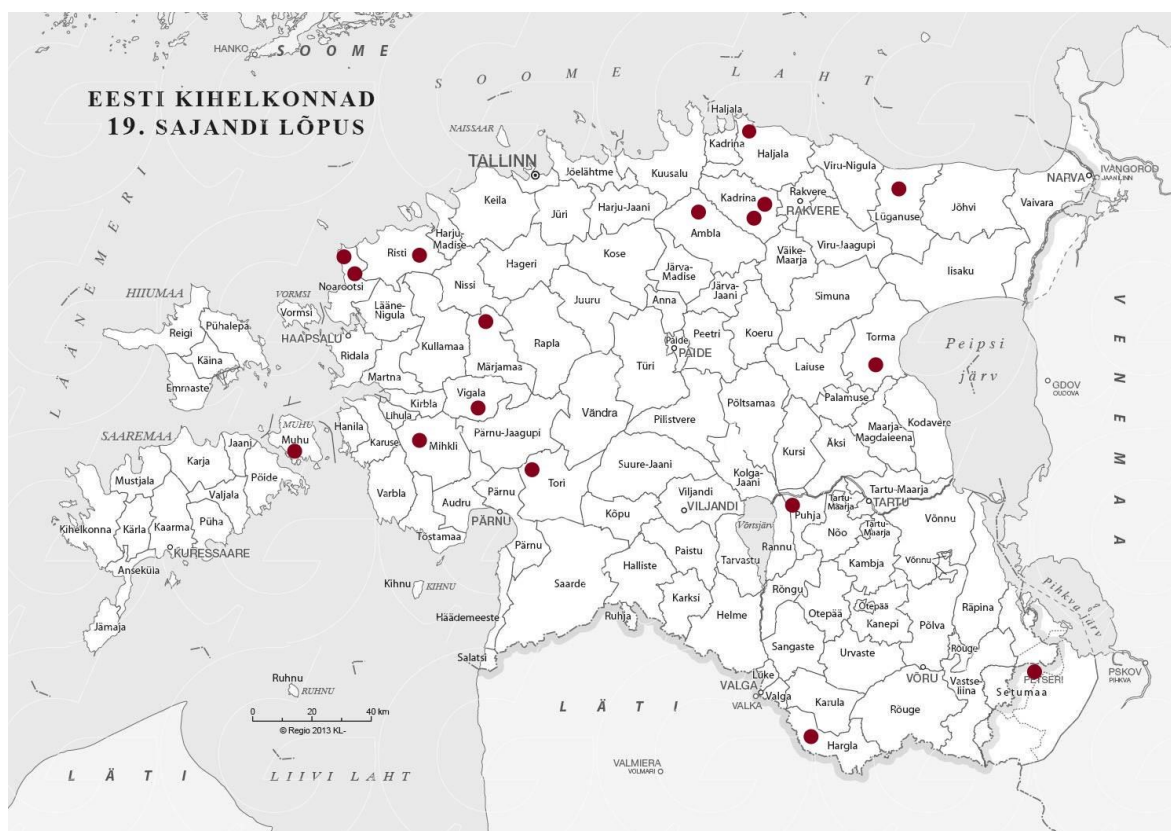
EESTI KIHELKONNAD
19. SAJANDI LÕPUS

HANKO
SOOME

SOOME LAHT

LÄÄNEMERI

NAISSAAR
TALLINN
Haljala
Kadrina
Haljala
Viru-Nigula
IVANGOROD
NARVA
Jõelähtme
Kuusalu
Kadrina
Rakvere
RAKVERE
Lüganuse
Jõhvi
Vaivara
Keila
Jüri
Harju-Jaani
Ambla
Väike-Maarja
Viru-Jaagupi
Risti
Harju-Madise
Hageri
Kose
Järva-Madise
Järva-Jaani
Simuna
Iisaku
Noarootsi
Nissi
Juuru
Anna
VORMSI
Vormsi
HIIUMAA
Reigi
Pühalepa
Käina
Emmaste
Lääne-Nigula
HAAPSALU
Ridala
Kullamaa
Märjamaa
Rapla
Paide
PAIDE
Peetri
Koeru
Türi
Torma
Peipsi järv
GDOV
VENEMAA
Martna
Lihula
Kirbla
Vigala
Laiuse
Palamuse
Hanila
Karuse
Mihkli
Pärnu-Jaagupi
Vändra
Pilistvere
Põltsamaa
Maarja-Magdaleena
Kodavere
SAAREMAA
MUHU
Muhu
Jaani
Karja
Mustjala
Valjala
Pöide
Püha
Kihelkonna
Kärla
Kaarma
KURESSAARE
Anseküla
Jämaja
Varbla
Audru
Pärnu
PÄRNU
Tõstamaa
Tori
Suure-Jaani
Kursi
Äksi
Kolga-Jaani
Tartu-Maarja
TARTU
Tartu-Maarja
Võnnu
Viljandi
VILJANDI
Võrtsjärv
Puhja
Nõo
Tartu-Maarja
Kõpu
Paistu
Tarvastu
Rannu
Kambja
Võnnu
Pärnu
Saarde
Halliste
Rõngu
Otepää
Otepää
Kanepi
Põlva
Räpina
Pihkva järv
Kihnu
KIHNU
Häädemeeste
Karksi
Helme
Sangaste
Urvaste
Rõuge
Ruhja
Salatsi
Lüke
VALGA
Valga
VALKA
Vastse-liina
VÕRU
PETSERI
Setumaa
PSKOV
PIHKVA
Karula
Rõuge
Hargla
Ruhnu
RUHNU
0 20 40 km
© Regio 2013 KL-
LÄTI
VALMIERA
VOLMARI
LÄTI
LIIVI LAHT